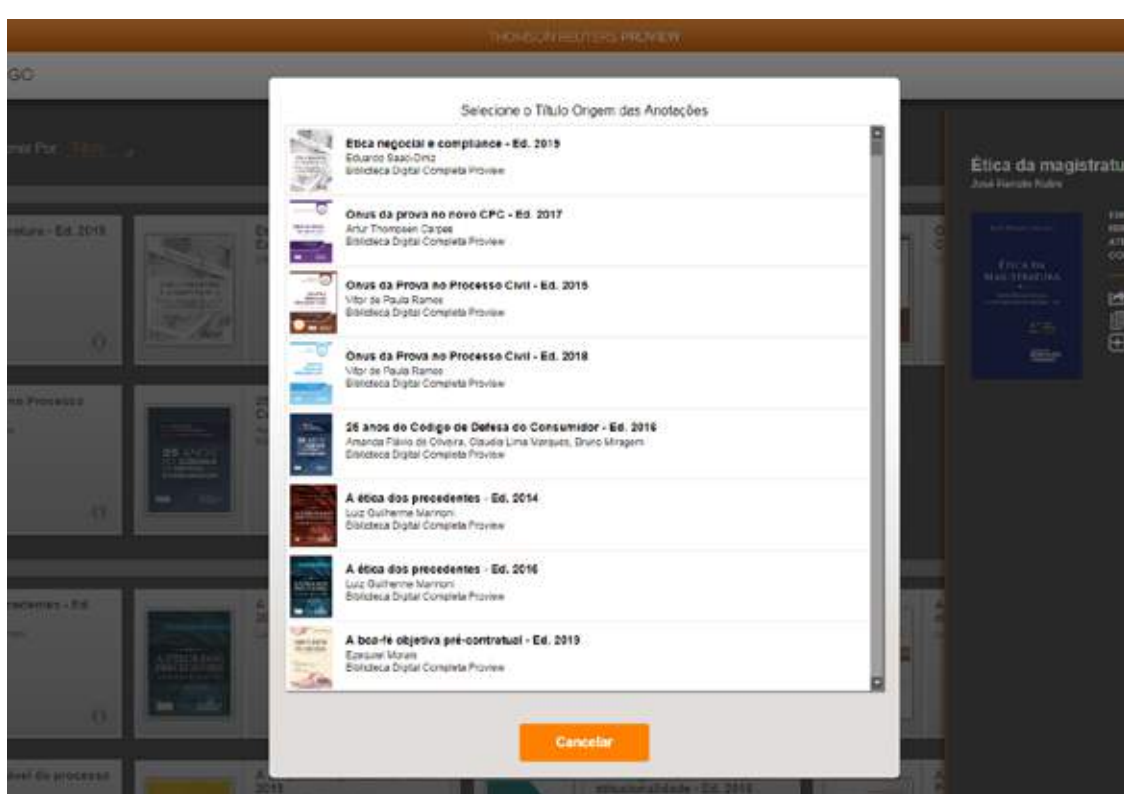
THOMSON REUTERS PROVIEW

GO

Selecione o Título Origem das Anotações

Ética negocial e compliance - Ed. 2019
Eduardo Saad-Diniz
Biblioteca Digital Completa Proview

Ônus da prova no novo CPC - Ed. 2017
Artur Thompsen Carpes
Biblioteca Digital Completa Proview

Ônus da Prova no Processo Civil - Ed. 2015
Vitor de Paula Ramos
Biblioteca Digital Completa Proview

Ônus da Prova no Processo Civil - Ed. 2018
Vitor de Paula Ramos
Biblioteca Digital Completa Proview

25 anos do Código de Defesa do Consumidor - Ed. 2016
Amanda Flávio de Oliveira, Claudia Lima Marques, Bruno Miragem
Biblioteca Digital Completa Proview

A ética dos precedentes - Ed. 2014
Luiz Guilherme Marinoni
Biblioteca Digital Completa Proview

A ética dos precedentes - Ed. 2016
Luiz Guilherme Marinoni
Biblioteca Digital Completa Proview

A boa-fé objetiva pré-contratual - Ed. 2019
Ezequiel Morais
Biblioteca Digital Completa Proview

Cancelar

Ética da magistratu
José Renato Nalini